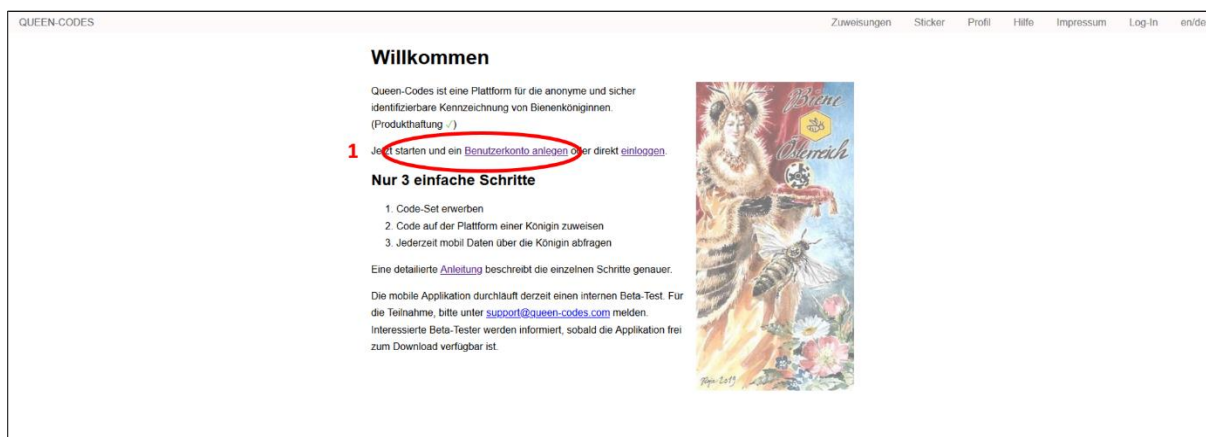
QUEEN-CODES

Zuweisungen Sticker Profil Hilfe Impressum Log-In en/de

Willkommen

Queen-Codes ist eine Plattform für die anonyme und sicher identifizierbare Kennzeichnung von Bienenköniginnen. (Produkthaftung ✓)

1 Jetzt starten und ein Benutzerkonto anlegen oder direkt einloggen.

Nur 3 einfache Schritte

1. Code-Set erwerben
2. Code auf der Plattform einer Königin zuweisen
3. Jederzeit mobil Daten über die Königin abfragen

Eine detaillierte Anleitung beschreibt die einzelnen Schritte genauer.

Die mobile Applikation durchläuft derzeit einen internen Beta-Test. Für die Teilnahme, bitte unter support@queen-codes.com melden. Interessierte Beta-Tester werden informiert, sobald die Applikation frei zum Download verfügbar ist.

Biene Österreich

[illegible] 2019